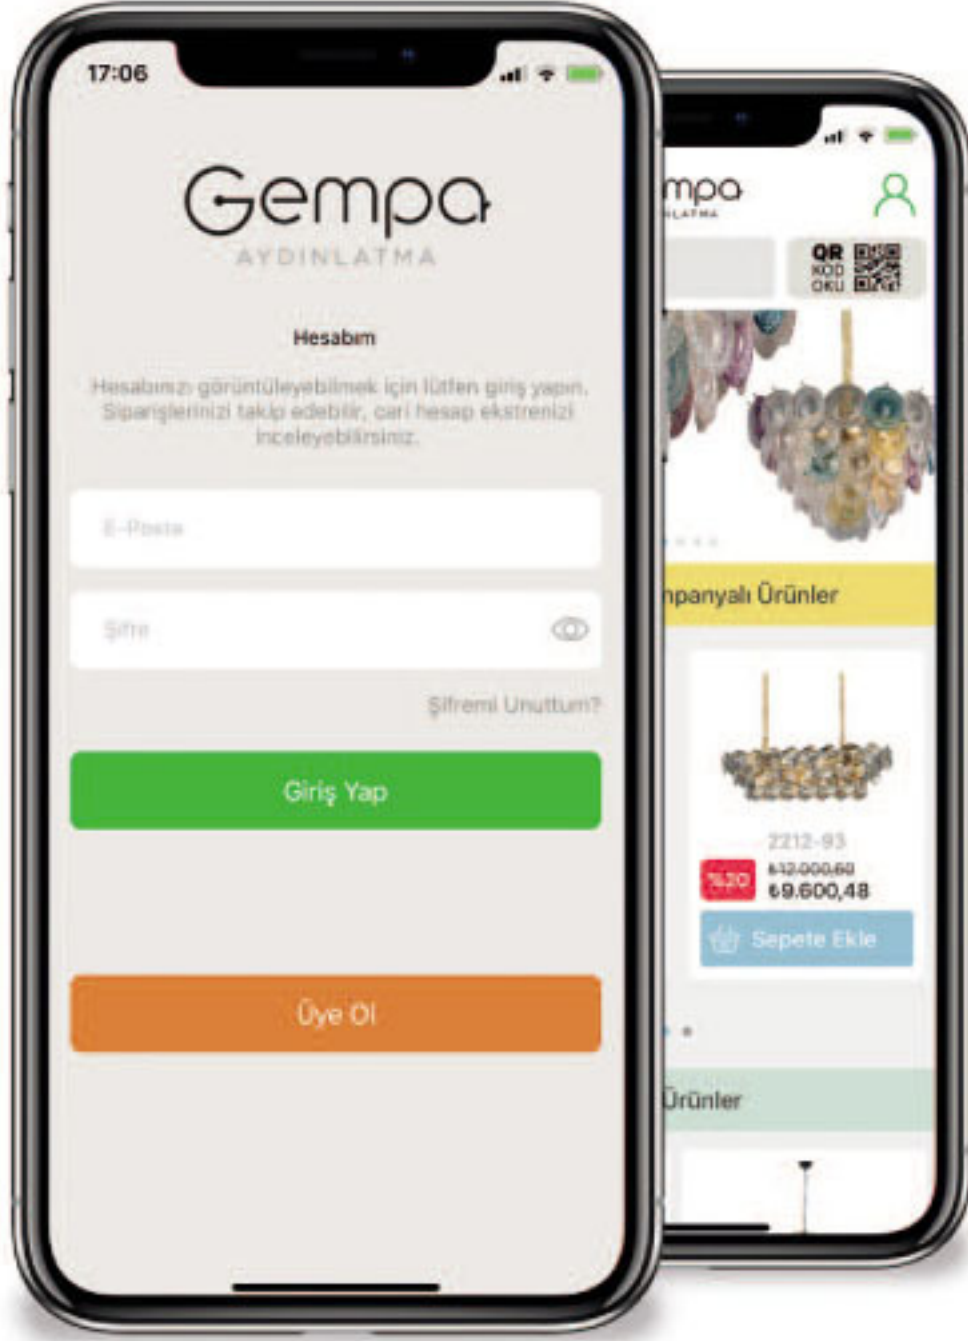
17:06

Gempa
AYDINLATMA

Hesabım

Hesabınızı görüntüleyebilmek için lütfen giriş yapın. Siparişlerinizi takip edebilir, cari hesap ekstrenizi inceleyebilirsiniz.

E-Posta

Şifre

Şifremi Unuttum?

Giriş Yap

Üye Ol

mpa
LATMA

QR KOD OKU

npanyalı Ürünler

2212-93

%20

₺12.000,60

₺9.600,48

Sepete Ekle

Ürünler